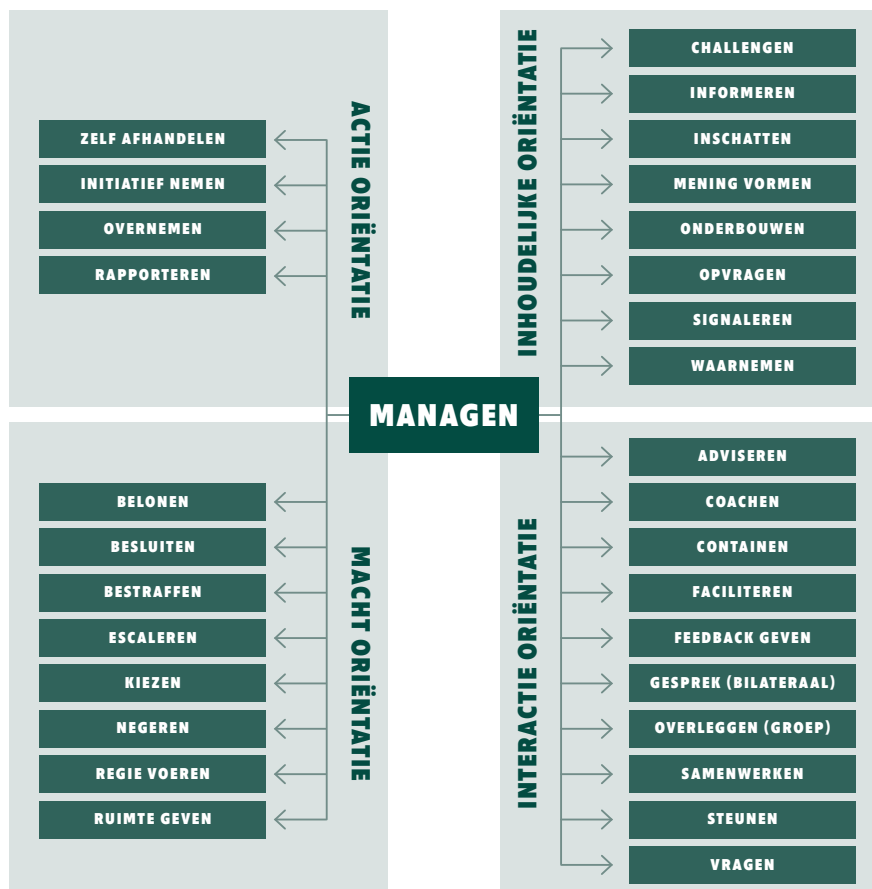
ACTIE ORIËNTATIE

ZELF AFHANDELEN

INITIATIEF NEMEN

OVERNEMEN

RAPPORTEREN

INHOUDELIJKE ORIËNTATIE

CHALLENGEN

INFORMEREN

INSCHATTEN

MENING VORMEN

ONDERBOUWEN

OPVRAGEN

SIGNALEREN

WAARNEMEN

MANAGEN

MACHT ORIËNTATIE

BELONEN

BESLUITEN

BESTRAFFEN

ESCALEREN

KIEZEN

NEGEREN

REGIE VOEREN

RUIMTE GEVEN

INTERACTIE ORIËNTATIE

ADVISEREN

COACHEN

CONTAINEN

FACILITEREN

FEEDBACK GEVEN

GESPREK (BILATERAAL)

OVERLEGGEN (GROEP)

SAMENWERKEN

STEUNEN

VRAGEN